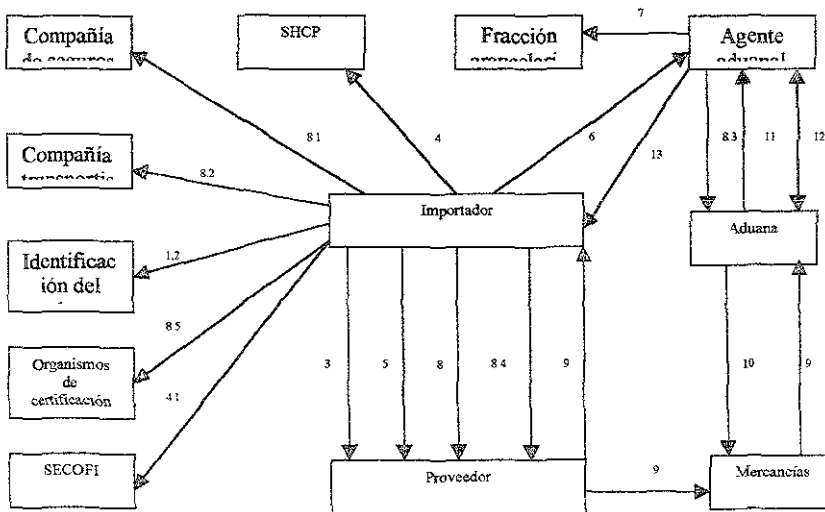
Compañía de seguros

SHCP

Fracción arancelari

7

Agente aduanal

8 1

4

6

13

8 3

11

12

Compañía transportis

8 2

Importador

Aduana

Identificación del

1,2

8 5

Organismos de certificación

3

5

8

8 4

9

10

9

4 1

SECOFI

Proveedor

9

Mercancías